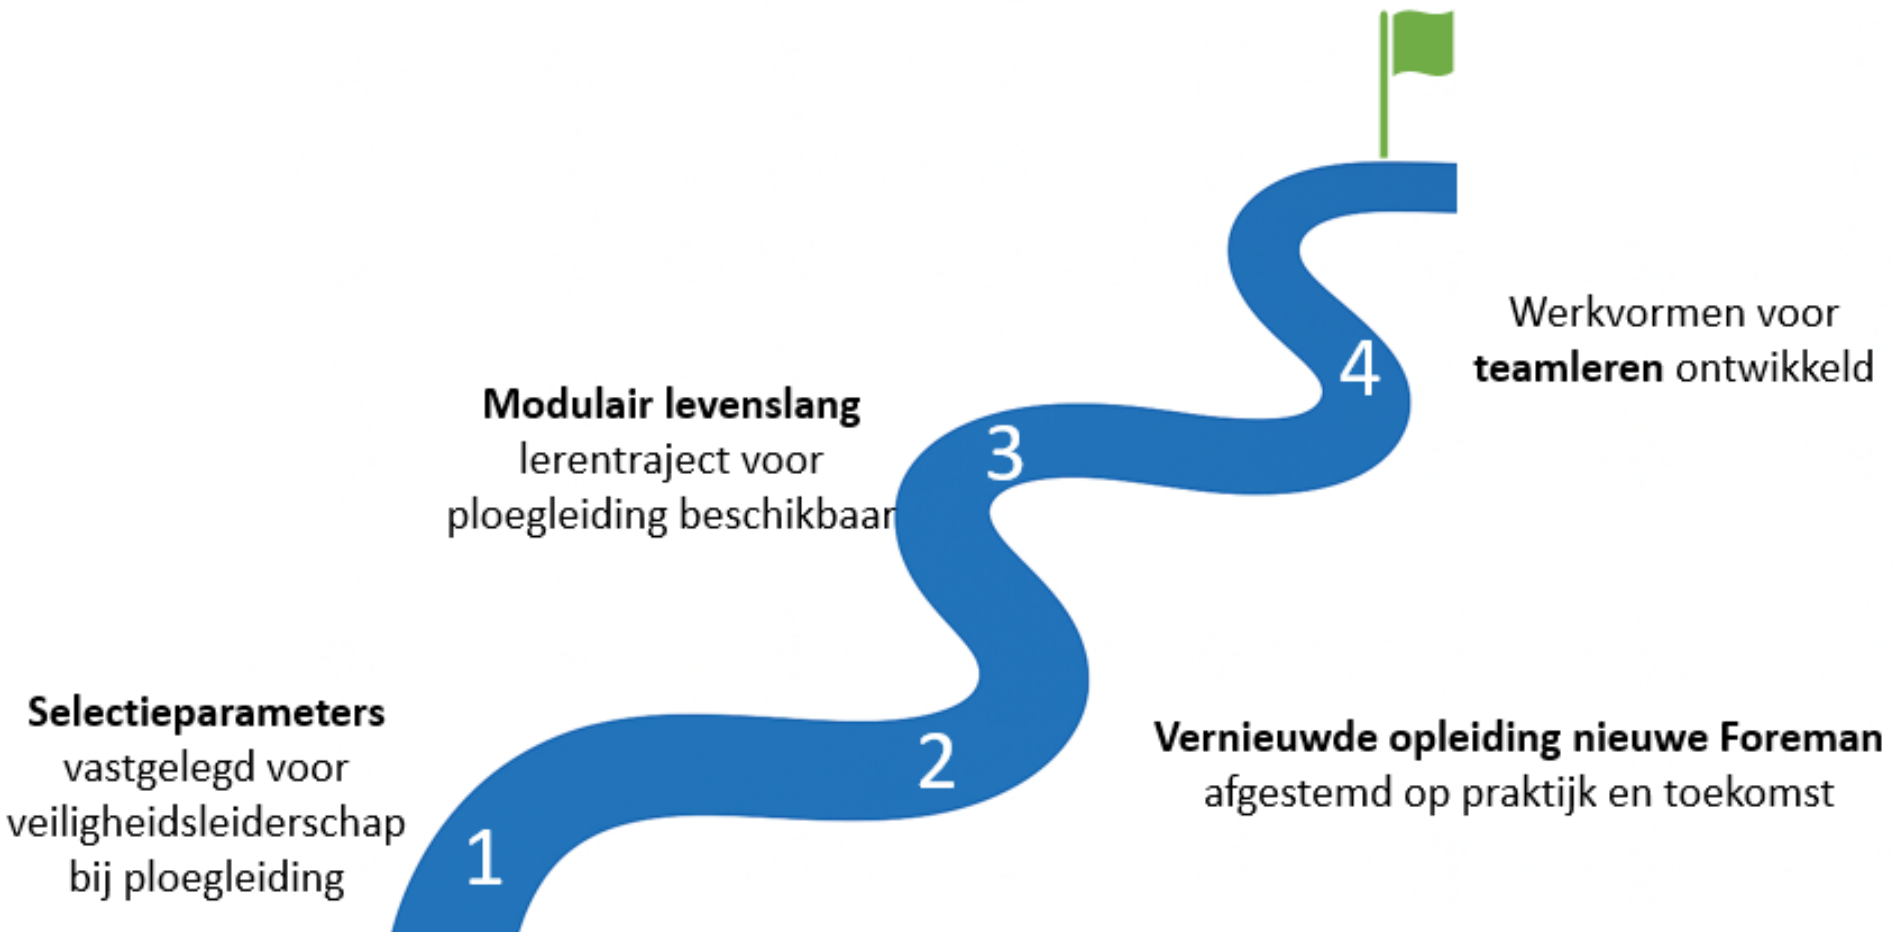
Werkvormen voor **teamleren** ontwikkeld

4

**Modulair levenslang** lerentraject voor ploegleiding beschikbaar

3

**Selectieparameters** vastgelegd voor veiligheidsleiderschap bij ploegleiding

2

**Vernieuwde opleiding nieuwe Foreman** afgestemd op praktijk en toekomst

1